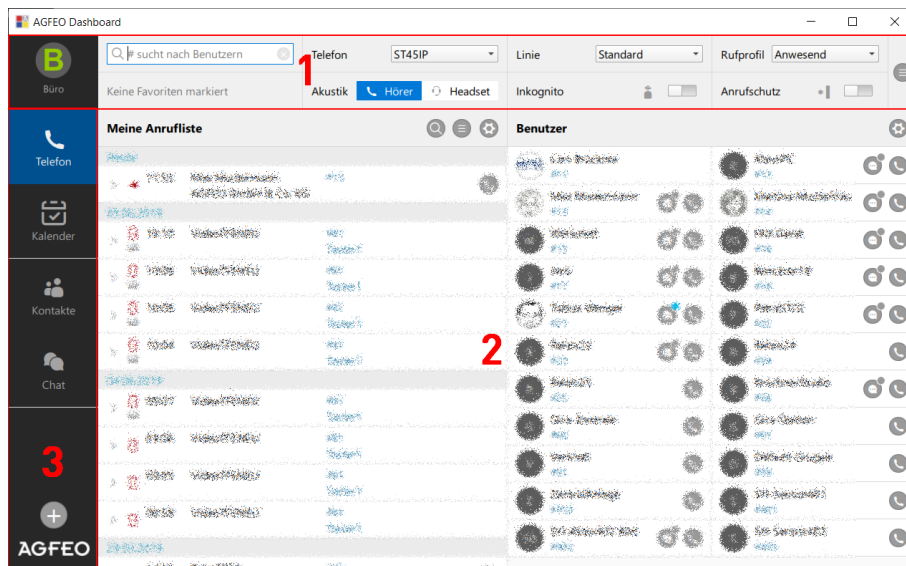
AGFEO Dashboard

B
Büro

# sucht nach Benutzern
Keine Favoriten markiert

1

Telefon ST45IP
Akustik Hörer Headset

Linie Standard
Inkognito

Rufprofil Anwesend
Anrufschutz

Telefon

Kalender

Kontakte

Chat

3

AGFEO

Meine Anrufliste

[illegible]

Benutzer

2

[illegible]